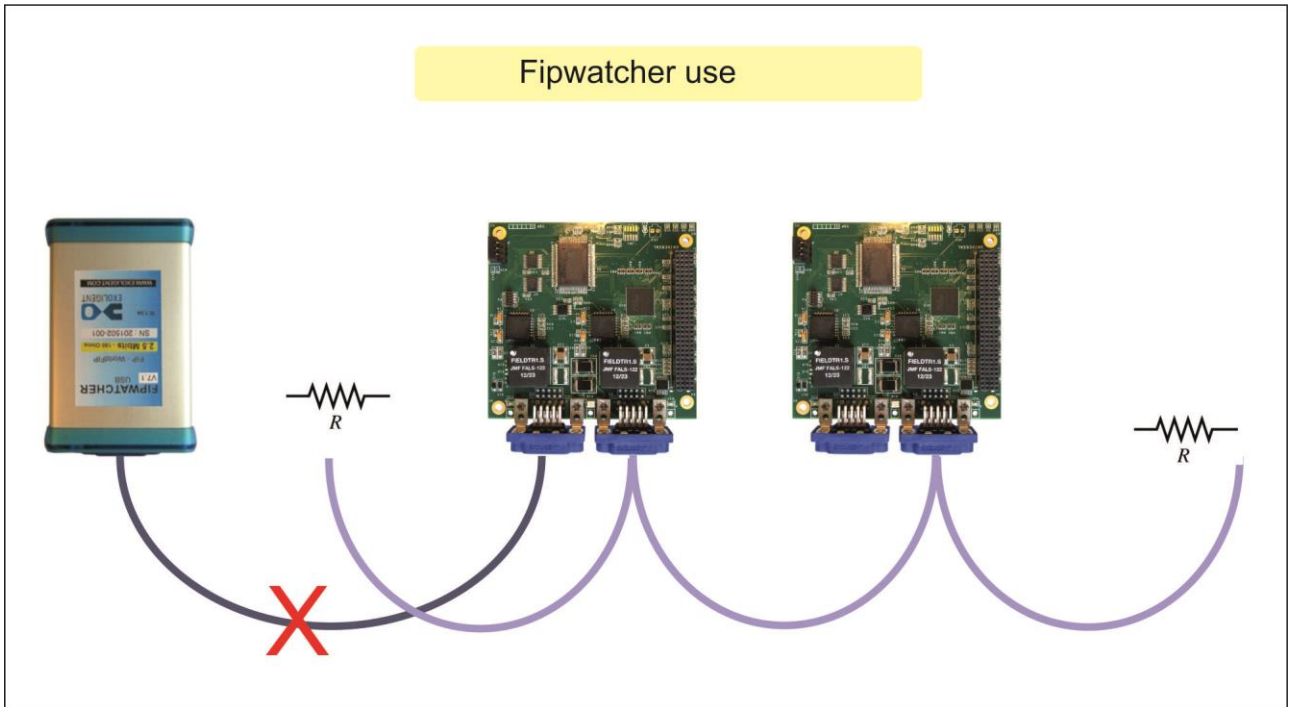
Fipwatcher use

FIPWATCHER
USB
V7.1
FIP WorldFIP
2.5 Mbit/s 150 Ohms
SN : 201502-001
EXOLIGENT
WWW.EXOLIGENT.COM

R

FIELDTR1.5
JMF FALS-102
12/23

FIELDTR1.5
JMF FALS-102
12/23

FIELDTR1.5
JMF FALS-102
12/23

FIELDTR1.5
JMF FALS-102
12/23

R